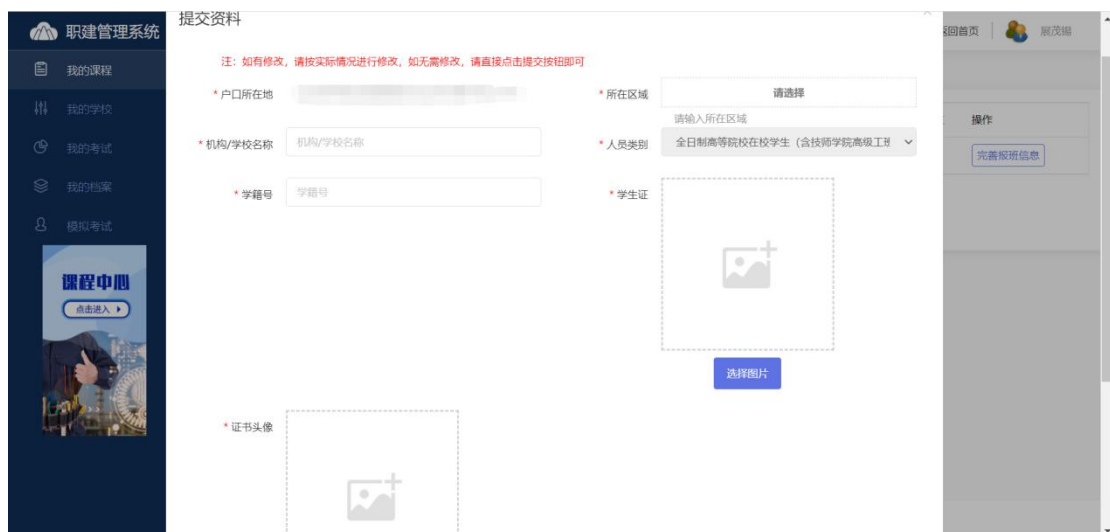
职建管理系统

我的课程

我的学校

我的考试

我的档案

模拟考试

课程中心

点击进入 ▸

提交资料

注：如有修改，请按实际情况进行修改，如无需修改，请直接点击提交按钮即可

* 户口所在地

* 所在区域 请选择

请输入所在区域

* 机构/学校名称 机构/学校名称

* 人员类别 全日制高等院校在校学生（含技师学院高级工班

* 学籍号 学籍号

* 学生证

选择图片

* 证书头像

返回首页 展茂锡

操作

完善报班信息